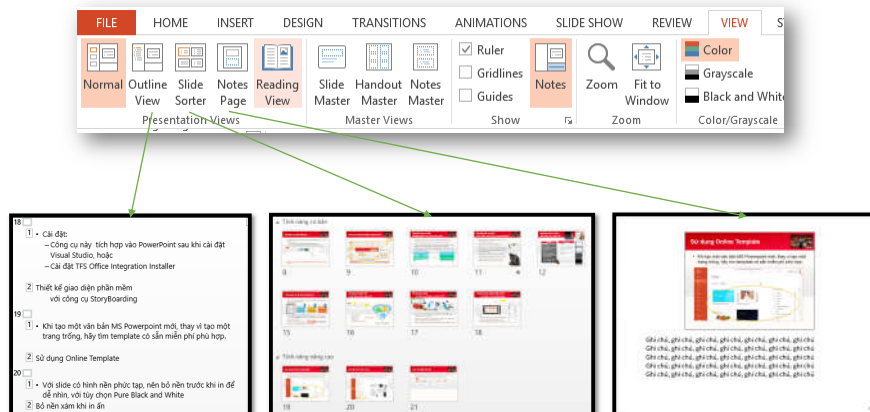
FILE HOME INSERT DESIGN TRANSITIONS ANIMATIONS SLIDE SHOW REVIEW VIEW S

Normal Outline View Slide Sorter Notes Page Reading View
Presentation Views

Slide Master Handout Master Notes Master
Master Views

Ruler
Gridlines
Guides
Notes
Show

Zoom Fit to Window
Zoom

Color
Grayscale
Black and White
Color/Grayscale

18
1 • Cài đặt:
– Công cụ này tích hợp vào PowerPoint sau khi cài đặt Visual Studio, hoặc
– Cài đặt TFS Office Integration Installer

2 Thiết kế giao diện phần mềm với công cụ StoryBoarding

19
1 • Khi tạo một văn bản MS Powerpoint mới, thay vì tạo một trang trống, hãy tìm template có sẵn miễn phí phù hợp.

2 Sử dụng Online Template

20
1 • Với slide có hình nền phức tạp, nên bỏ nền trước khi in để dễ nhìn, với tùy chọn Pure Black and White
2 Bỏ nền xám khi in ấn

Tính năng cơ bản
8 9 10 11 12
13 14 15 16 17
Tính năng nâng cao
18 19 20 21

Sử dụng Online Template

Ghi chú, ghi chú, ghi chú, ghi chú, ghi chú, ghi chú, ghi chú
Ghi chú, ghi chú, ghi chú, ghi chú, ghi chú, ghi chú, ghi chú
Ghi chú, ghi chú, ghi chú, ghi chú, ghi chú, ghi chú, ghi chú
Ghi chú, ghi chú, ghi chú, ghi chú, ghi chú, ghi chú, ghi chú
Ghi chú, ghi chú, ghi chú, ghi chú, ghi chú, ghi chú, ghi chú
Ghi chú, ghi chú, ghi chú, ghi chú, ghi chú, ghi chú, ghi chú